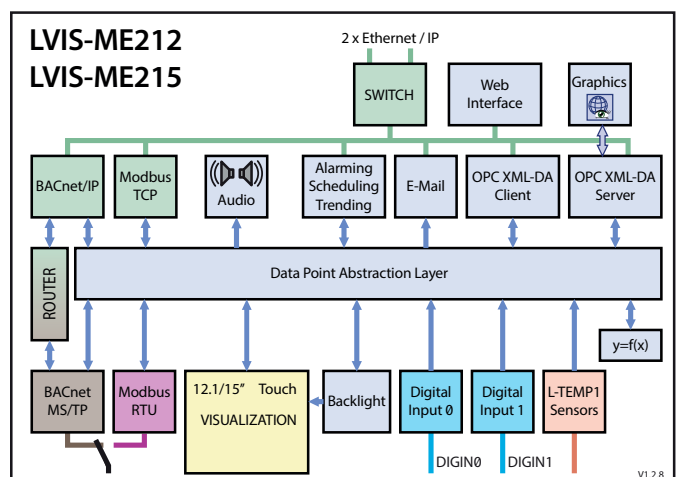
LVIS-ME212
LVIS-ME215

2 x Ethernet / IP

SWITCH

Web Interface

Graphics

BACnet/IP

Modbus TCP

Audio

Alarming Scheduling Trending

E-Mail

OPC XML-DA Client

OPC XML-DA Server

ROUTER

Data Point Abstraction Layer

y=f(x)

BACnet MS/TP

Modbus RTU

12.1/15" Touch
VISUALIZATION

Backlight

Digital Input 0

Digital Input 1

L-TEMP1 Sensors

DIGIN0

DIGIN1

V1.2.8